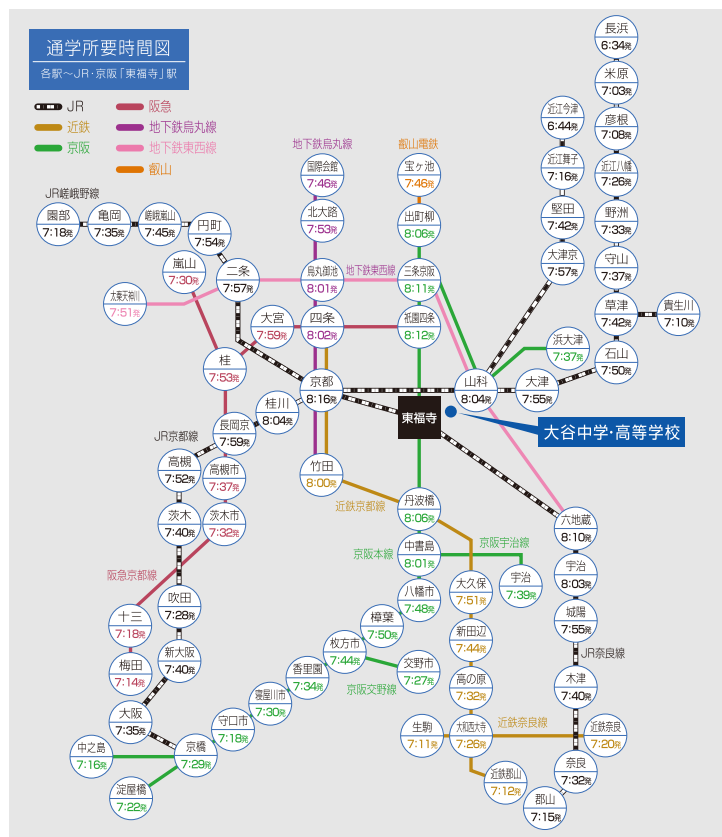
通学所要時間図
各駅〜JR・京阪「東福寺」駅

JR
近鉄
京阪
阪急
地下鉄烏丸線
地下鉄東西線
叡山

長浜 6:34発
米原 7:03発
彦根 7:08発
近江八幡 7:26発
野洲 7:33発
守山 7:37発
草津 7:42発
貴生川 7:10発
石山 7:50発
近江今津 6:44発
近江舞子 7:16発
堅田 7:42発
大津京 7:57発
浜大津 7:37発
大津 7:55発
山科 8:04発

地下鉄烏丸線
叡山電鉄
国際会館 7:46発
宝ヶ池 7:46発
北大路 7:53発
出町柳 8:06発
烏丸御池 8:01発
地下鉄東西線
三条京阪 8:11発
四条 8:02発
祇園四条 8:12発

JR嵯峨野線
園部 7:18発
亀岡 7:35発
嵯峨嵐山 7:45発
円町 7:54発
嵐山 7:30発
二条 7:57発
太秦天神川 7:51発
大宮 7:59発
桂 7:53発
京都 8:16発
桂川 8:04発
東福寺
大谷中学・高等学校
長岡京 7:59発
JR京都線
高槻 7:52発
高槻市 7:37発
茨木 7:40発
茨木市 7:32発
竹田 8:00発
近鉄京都線
丹波橋 8:06発
六地蔵 8:10発
宇治 8:03発
城陽 7:55発
JR奈良線
木津 7:40発
近鉄奈良 7:20発
奈良 7:32発
郡山 7:15発
京阪宇治線
宇治 7:39発
京阪本線
中書島 8:01発
大久保 7:51発
八幡市 7:48発
新田辺 7:44発
高の原 7:32発
近鉄奈良線
大和西大寺 7:26発
近鉄郡山 7:12発
生駒 7:11発
樟葉 7:50発
枚方市 7:44発
交野市 7:27発
京阪交野線
香里園 7:34発
寝屋川市 7:30発
守口市 7:18発
京橋 7:29発
淀屋橋 7:22発
中之島 7:16発
大阪 7:35発
梅田 7:14発
新大阪 7:40発
十三 7:18発
吹田 7:28発
阪急京都線